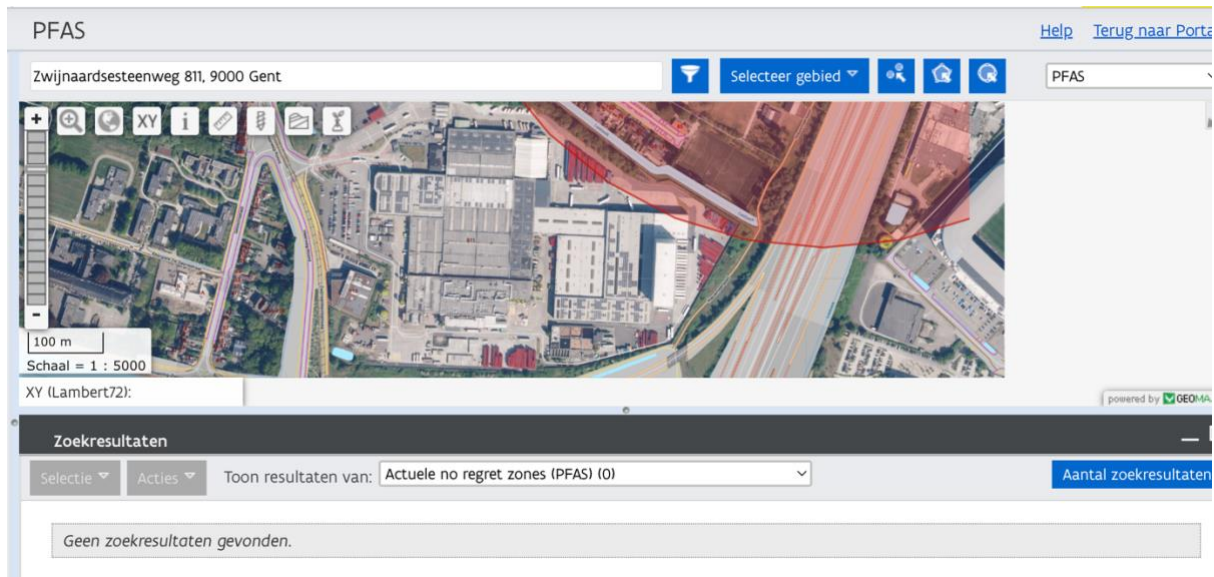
PFAS

Help Terug naar Porta

Zwijnaardsesteenweg 811, 9000 Gent

Selecteer gebied

PFAS

+

XY

i

-

100 m

Schaal = 1 : 5000

XY (Lambert72):

powered by GEOMA

Zoekresultaten

Selectie

Acties

Toon resultaten van: Actuele no regret zones (PFAS) (0)

Aantal zoekresultaten

Geen zoekresultaten gevonden.